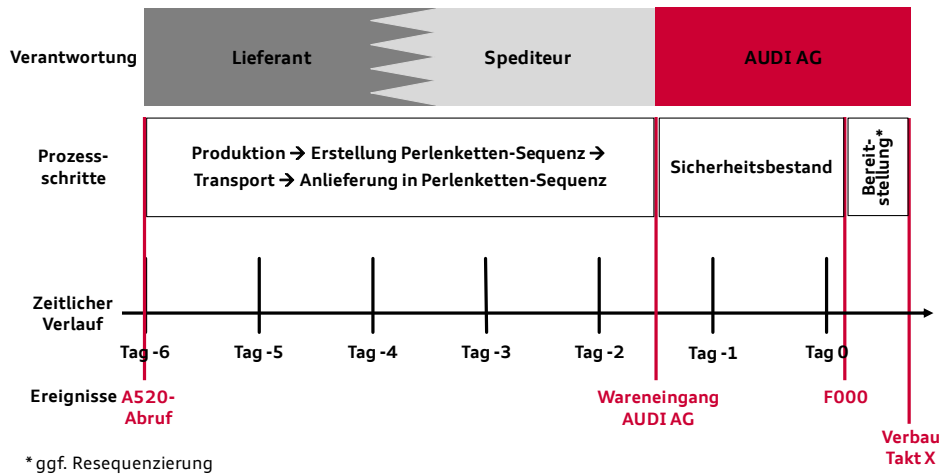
Verantwortung

Lieferant

Spediteur

AUDI AG

Prozessschritte

Produktion → Erstellung Perlenketten-Sequenz → Transport → Anlieferung in Perlenketten-Sequenz

Sicherheitsbestand

Bereitstellung*

Zeitlicher Verlauf

Tag -6

Tag -5

Tag -4

Tag -3

Tag -2

Tag -1

Tag 0

Ereignisse

A520-Abruf

Wareneingang AUDI AG

F000

Verbau Takt X

* ggf. Resequenzierung